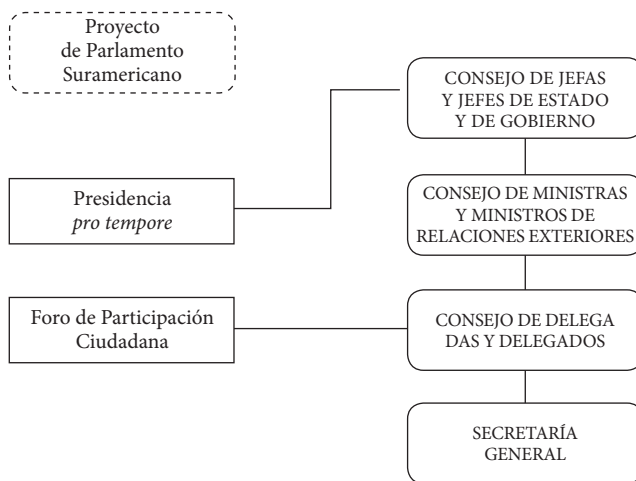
Proyecto de Parlamento Suramericano

CONSEJO DE JEFAS Y JEFES DE ESTADO Y DE GOBIERNO

Presidencia *pro tempore*

CONSEJO DE MINISTRAS Y MINISTROS DE RELACIONES EXTERIORES

Foro de Participación Ciudadana

CONSEJO DE DELEGADAS Y DELEGADOS

SECRETARÍA GENERAL